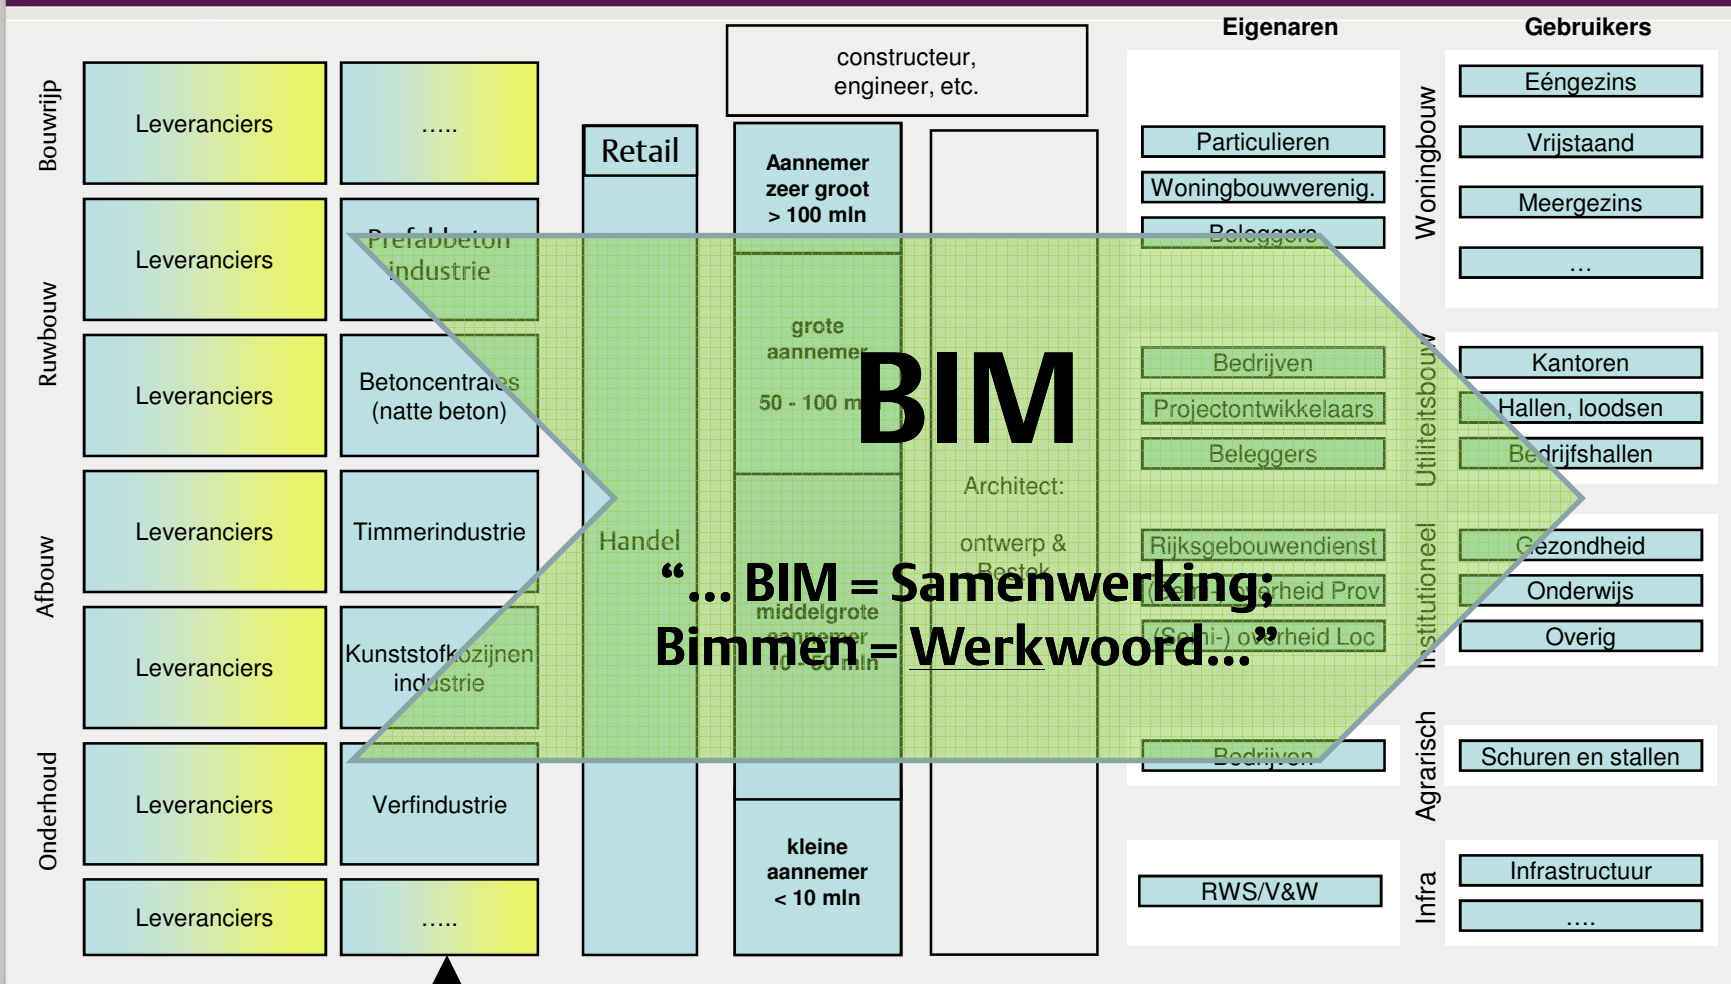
Bouwrijp

Ruwbouw

Afbouw

Onderhoud

Leveranciers

.....

Leveranciers

Prefabbeton industrie

Leveranciers

Betoncentrales (natte beton)

Leveranciers

Timmerindustrie

Leveranciers

Kunststofkozijnen industrie

Leveranciers

Verfindustrie

Leveranciers

.....

Retail

Handel

constructeur, engineer, etc.

Aannemer zeer groot > 100 mln

grote aannemer 50 - 100 m

middelgrote aannemer 10 - 50 mln

kleine aannemer < 10 mln

Architect: ontwerp & Bestek

BIM

"... BIM = Samenwerking; Bimmen = Werkwoord..."

Eigenaren

Particulieren

Woningbouwverenig.

Beleggers

Bedrijven

Projectontwikkelaars

Beleggers

Rijksgebouwendienst

(Semi-) overheid Prov

(Semi-) overheid Loc

Bedrijven

RWS/V&W

Gebruikers

Woningbouw

Eéngezins

Vrijstaand

Meergezins

...

Utiliteitsbouw

Kantoren

Hallen, loodsen

Bedrijfshallen

Institutioneel

Gezondheid

Onderwijs

Overig

Agrarisch

Schuren en stallen

Infra

Infrastructuur

....